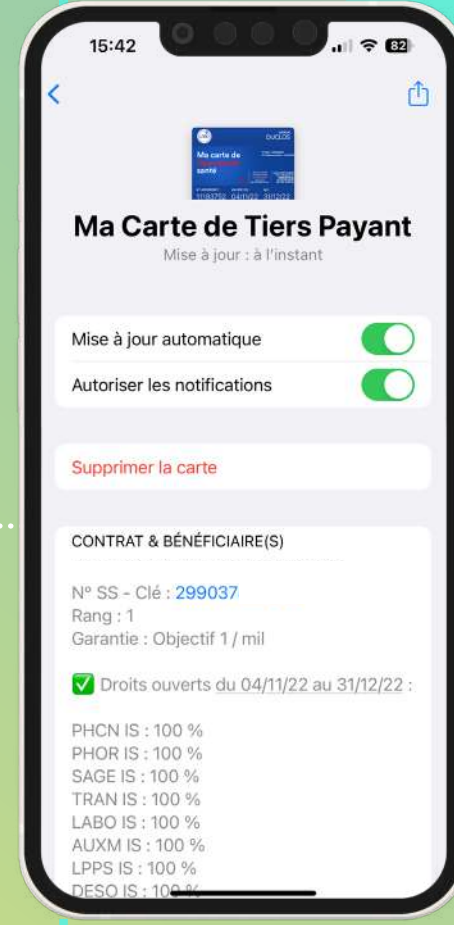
15:42

82

Ma carte de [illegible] santé

Ma Carte de Tiers Payant

Mise à jour : à l'instant

Mise à jour automatique

Autoriser les notifications

Supprimer la carte

CONTRAT & BÉNÉFICIAIRE(S)

Nº SS - Clé : 299037
Rang : 1
Garantie : Objectif 1 / mil

✅ Droits ouverts du 04/11/22 au 31/12/22 :

PHCN IS : 100 %
PHOR IS : 100 %
SAGE IS : 100 %
TRAN IS : 100 %
LABO IS : 100 %
AUXM IS : 100 %
LPPS IS : 100 %
DESO IS : 10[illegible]